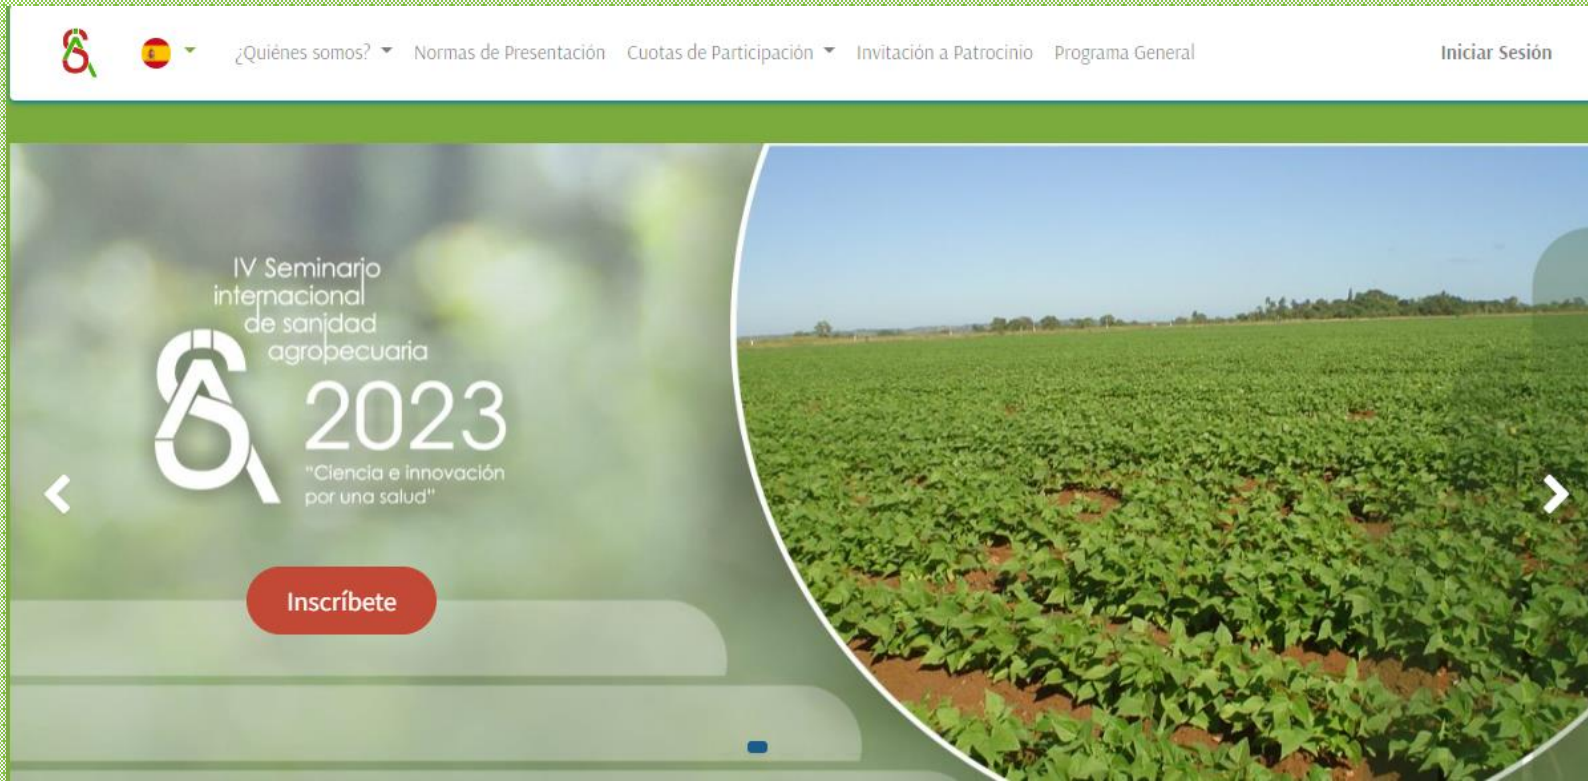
¿Quiénes somos? Normas de Presentación Cuotas de Participación Invitación a Patrocinio Programa General Iniciar Sesión

IV Seminario internacional de sanidad agropecuaria

2023

"Ciencia e innovación por una salud"

Inscríbete